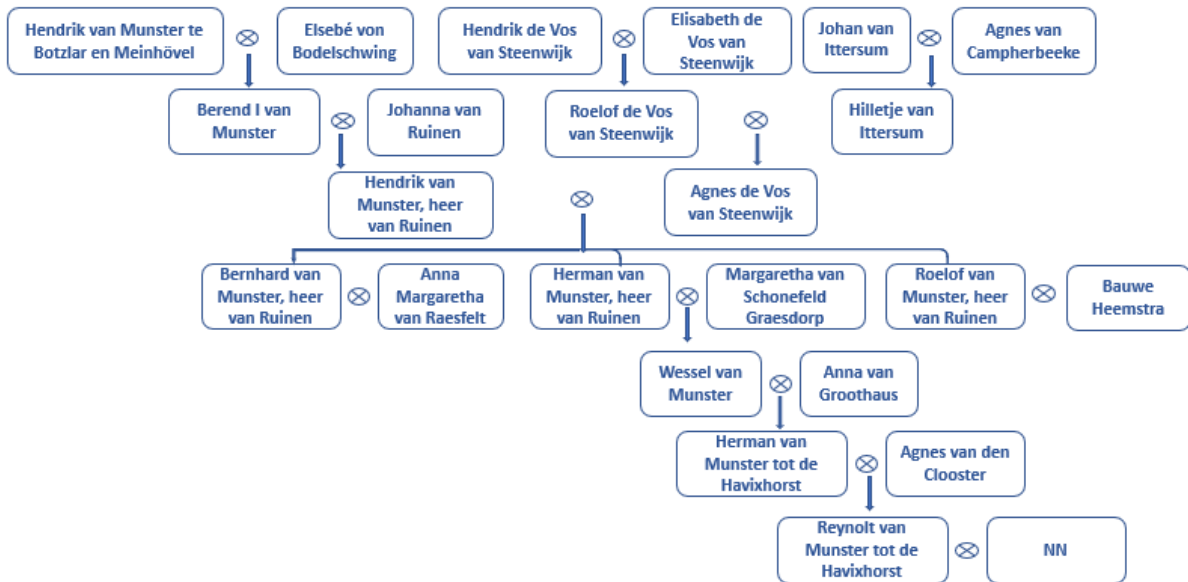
Hendrik van Munster te Botzlar en Meinhövel ⊗ Elsebé von Bodelschwing

Hendrik de Vos van Steenwijk ⊗ Elisabeth de Vos van Steenwijk

Johan van Ittersum ⊗ Agnes van Campherbeeke

Berend I van Munster ⊗ Johanna van Ruinen

Roelof de Vos van Steenwijk ⊗

Hilletje van Ittersum

Hendrik van Munster, heer van Ruinen ⊗

Agnes de Vos van Steenwijk

Bernhard van Munster, heer van Ruinen ⊗ Anna Margaretha van Raesfelt

Herman van Munster, heer van Ruinen ⊗ Margaretha van Schonefeld Graesdorp

Roelof van Munster, heer van Ruinen ⊗ Bauwe Heemstra

Wessel van Munster ⊗ Anna van Groothaus

Herman van Munster tot de Havixhorst ⊗ Agnes van den Clooster

Reynolt van Munster tot de Havixhorst ⊗ NN